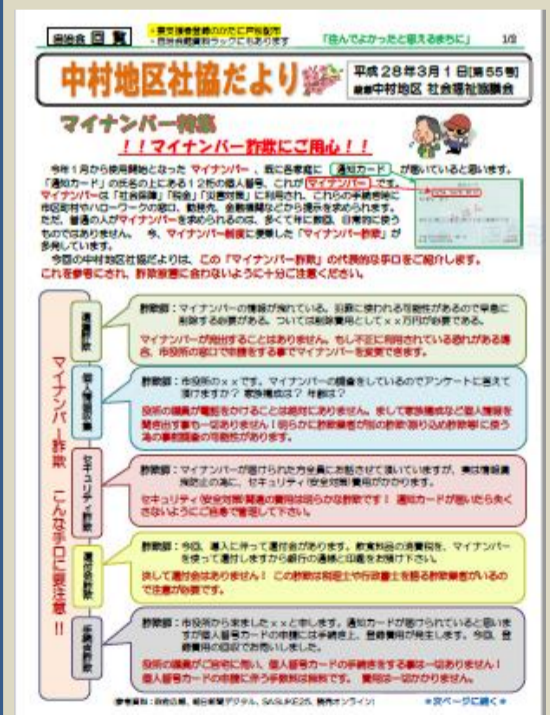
回覧

「住んでよかったと思えるまちに」 1/2

中村地区社協だより

平成28年3月1日[第55号]
中村地区 社会福祉協議会

マイナンバー特集

!!マイナンバー詐欺にご用心!!

今年1月から使用開始となったマイナンバー、既に各家庭に通知カードが届いていると思います。「通知カード」の氏名の上にある12桁の個人番号、これがマイナンバーです。マイナンバーは「社会保障」「税金」「災害対策」に利用され、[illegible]

今回の中村地区社協だよりでは、この「マイナンバー詐欺」の代表的な手口をご紹介します。これを参考にされ、詐欺被害に合わないように十分に注意ください。

マイナンバー詐欺 こんな手口に要注意!!

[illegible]

詐欺師:マイナンバーの情報が漏れている。犯罪に使われる可能性があるので早急に削除する必要がある。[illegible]

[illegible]

詐欺師:市役所の××です。マイナンバーの調査をしているのでアンケートに答えて頂けますか? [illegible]

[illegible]

セキュリティ詐欺

詐欺師:マイナンバーが届けられた方全員にお配りさせて頂いていますが、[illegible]

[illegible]

詐欺師:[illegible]

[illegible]

詐欺師:市役所から来ました×××と申します。通知カードが届けられていると思いますが個人番号カードの申請には手続きと、登録費用が発生します。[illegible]

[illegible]

★次ページに続く★